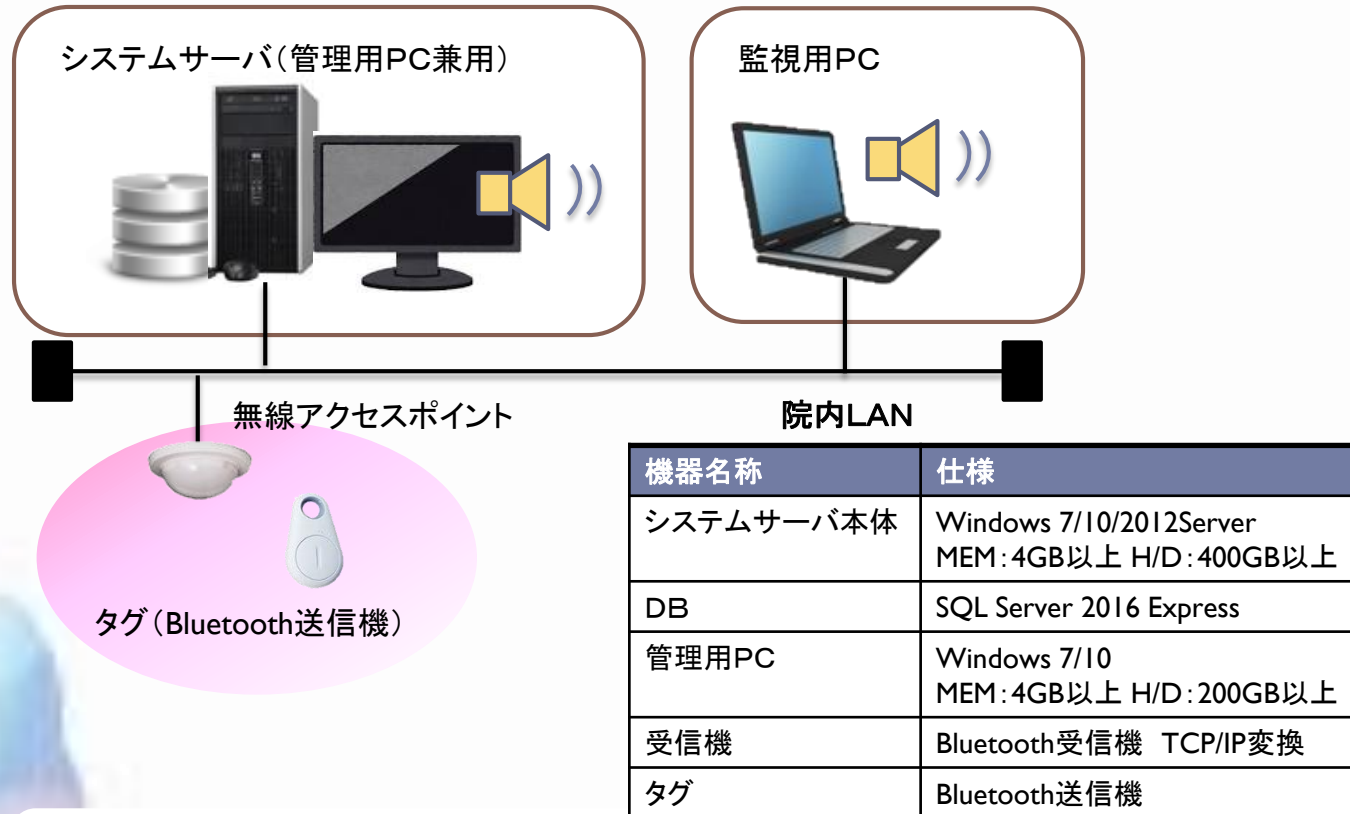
システムサーバ(管理用PC兼用)

監視用PC

無線アクセスポイント

院内LAN

タグ(Bluetooth送信機)

| 機器名称 | 仕様 |
|---|---|
| システムサーバ本体 | Windows 7/10/2012Server MEM:4GB以上 H/D:400GB以上 |
| DB | SQL Server 2016 Express |
| 管理用PC | Windows 7/10 MEM:4GB以上 H/D:200GB以上 |
| 受信機 | Bluetooth受信機 TCP/IP変換 |
| タグ | Bluetooth送信機 |